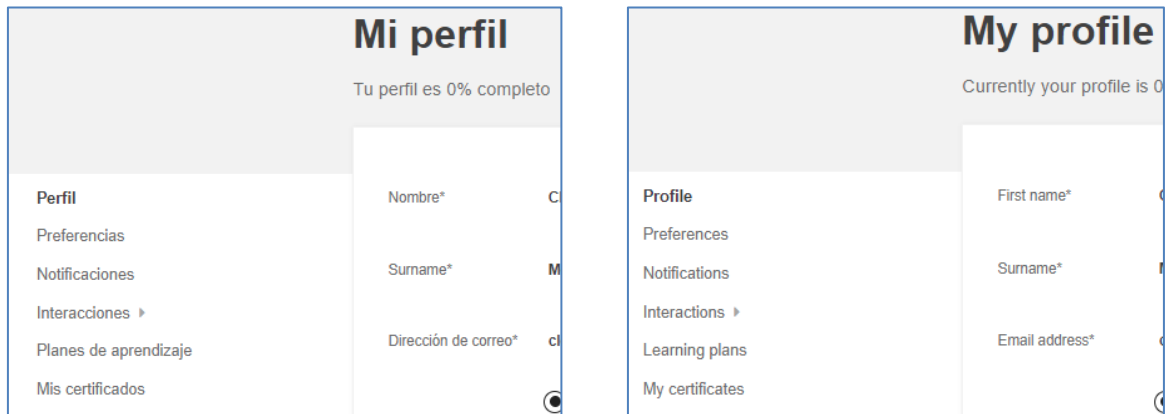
Mi perfil

Tu perfil es 0% completo

Perfil
Preferencias
Notificaciones
Interacciones
Planes de aprendizaje
Mis certificados

Nombre* Cl

Surname* M

Dirección de correo* cl

My profile

Currently your profile is 0

Profile
Preferences
Notifications
Interactions
Learning plans
My certificates

First name* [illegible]

Surname* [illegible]

Email address* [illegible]